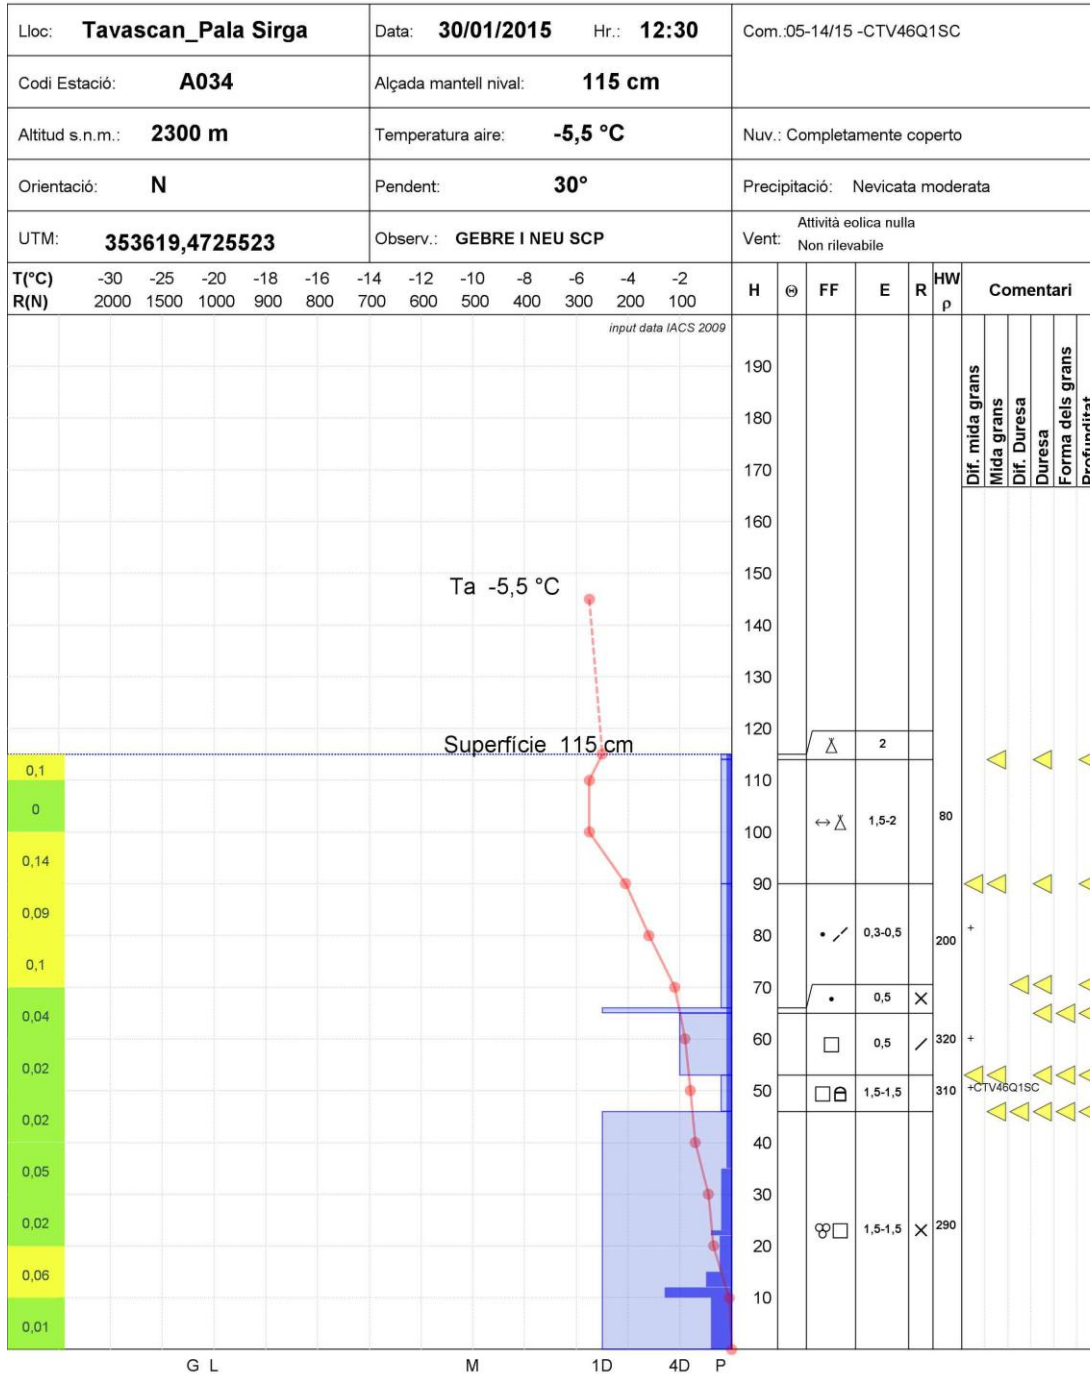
| Lloc: Tavascan_Pala Sirga | Data: 30/01/2015 Hr.: 12:30 | Com.:05-14/15 -CTV46Q1SC |
|---|---|---|
| Codi Estació: A034 | Alçada mantell nival: 115 cm | |
| Altitud s.n.m.: 2300 m | Temperatura aire: -5,5 °C | Nuv.: Completamente coperto |
| Orientació: N | Pendent: 30° | Precipitació: Nevicata moderata |
| UTM: 353619,4725523 | Observ.: GEBRE I NEU SCP | Vent: Attività eolica nulla Non rilevabile |

T(°C) -30 -25 -20 -18 -16 -14 -12 -10 -8 -6 -4 -2
R(N) 2000 1500 1000 900 800 700 600 500 400 300 200 100

input data IACS 2009

Ta -5,5 °C

Superfície 115 cm

0,1
0
0,14
0,09
0,1
0,04
0,02
0,02
0,05
0,02
0,06
0,01

G L M 1D 4D P

H Θ FF E R HW ρ Comentari

190 180 170 160 150 140 130 120 110 100 90 80 70 60 50 40 30 20 10

2
↔ 1,5-2 80
• ⁄ 0,3-0,5 200
• 0,5 ×
□ 0,5 ⁄ 320
□ 1,5-1,5 310
□ 1,5-1,5 × 290

Dif. mida grans
Mida grans
Dif. Duresa
Duresa
Forma dels grans
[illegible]

+
+
+CTV46Q1SC